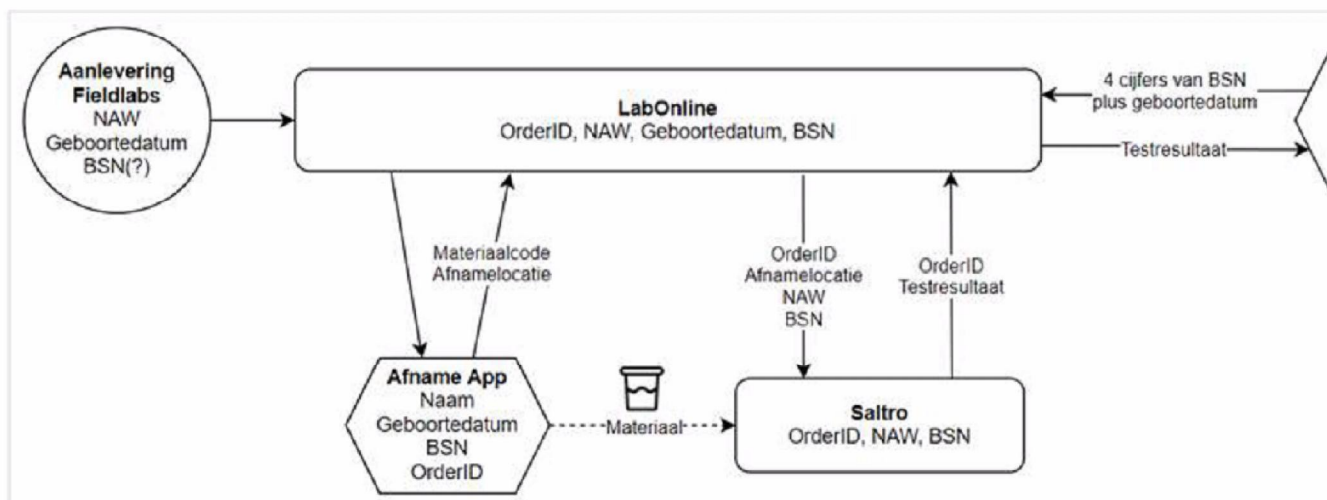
Aanlevering Fieldlabs
NAW
Geboortedatum
BSN(?)

LabOnline
OrderID, NAW, Geboortedatum, BSN

4 cijfers van BSN
plus geboortedatum

Testresultaat

Materiaalcode
Afnamelocatie

OrderID
Afnamelocatie
NAW
BSN

OrderID
Testresultaat

Afname App
Naam
Geboortedatum
BSN
OrderID

Materiaal

Saltro
OrderID, NAW, BSN